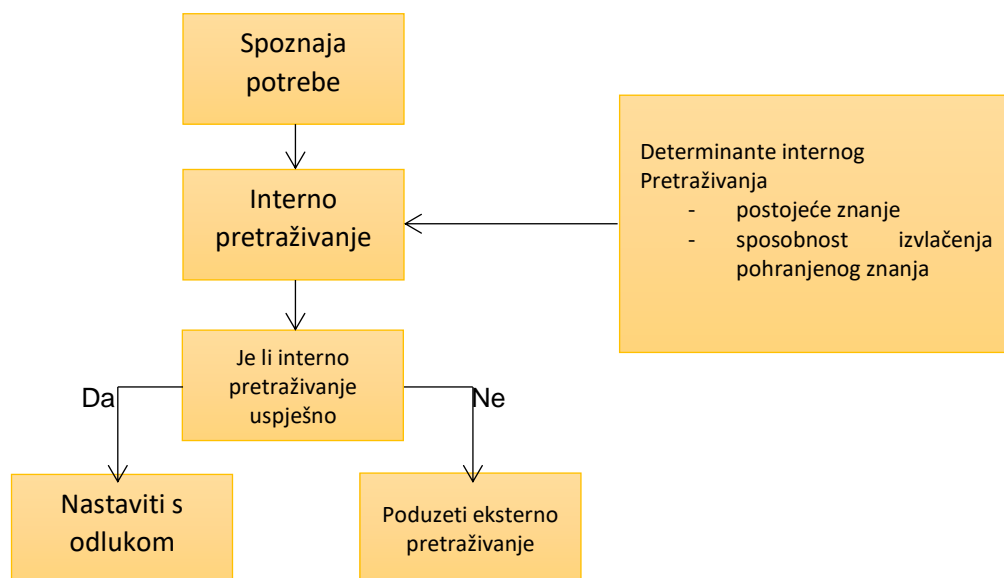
Spoznaja potrebe

Interno pretraživanje

Determinante internog Pretraživanja
- postojeće znanje
- sposobnost izvlačenja pohranjenog znanja

Je li interno pretraživanje uspješno

Da

Ne

Nastaviti s odlukom

Poduzeti eksterno pretraživanje